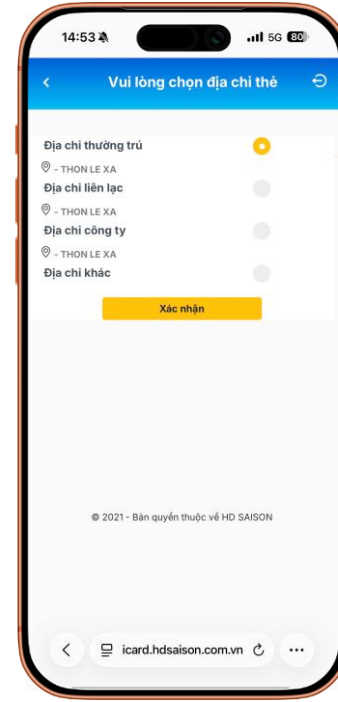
14:53

5G 80

Vui lòng chọn địa chỉ thẻ

Địa chỉ thường trú

- THON LE XA

Địa chỉ liên lạc

- THON LE XA

Địa chỉ công ty

- THON LE XA

Địa chỉ khác

Xác nhận

© 2021 - Bản quyền thuộc về HD SAISON

icard.hdsaison.com.vn